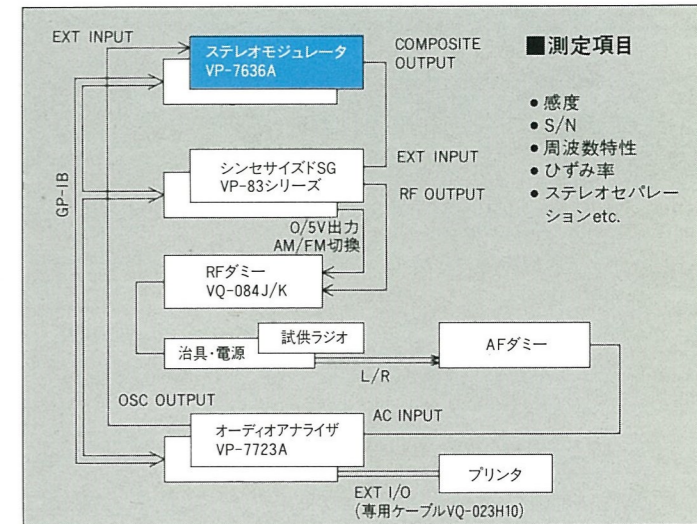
EXT INPUT

ステレオモジュレータ
VP-7636A

COMPOSITE
OUTPUT

■測定項目

● 感度
● S/N
● 周波数特性
● ひずみ率
● ステレオセパレーションetc.

GP-IB

シンセサイズドSG
VP-83シリーズ

EXT INPUT

RF OUTPUT

0/5V出力
AM/FM切換

RFダミー
VQ-084J/K

試供ラジオ

治具・電源

AFダミー

L/R

OSC OUTPUT

AC INPUT

オーディオアナライザ
VP-7723A

プリンタ

EXT I/O
(専用ケーブルVQ-023H10)